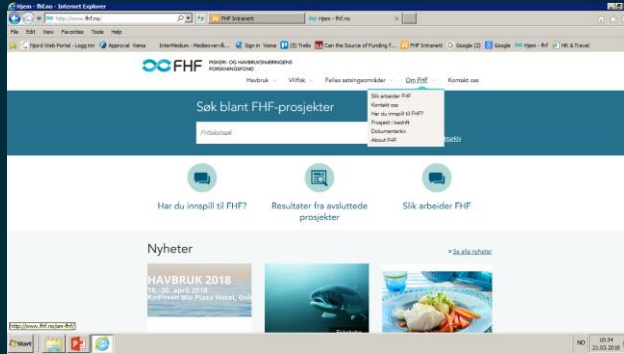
Hjem - fhf.no - Internet Explorer

http://www.fhf.no/

FHF Intranett

Hjem - fhf.no

File Edit View Favorites Tools Help

Hjørd Web Portal - Logg inn

Approval Vama

InterMedium - Medieovervåk...

Sign in Vama

(5) Trello

Can the Source of Funding f...

FHF Intranett

Google (2)

Google

Hjem - fhf

HR & Travel

FHF FISKERI- OG HAVBRUKSNÆRINGENS FORSKNINGSFOND

Havbruk

Villfisk

Felles satsingsområder

Om FHF

Kontakt oss

Slik arbeider FHF

Kontakt oss

Har du innspill til FHF?

Prosjekt i bedrift

Dokumentarkiv

About FHF

Søk blant FHF-prosjekter

Fritekstsøk

Har du innspill til FHF?

Resultater fra avsluttede prosjekter

Slik arbeider FHF

Nyheter

Se alle nyheter

HAVBRUK 2018

18.–20. april 2018

Radisson Blu Plaza Hotel, Oslo

http://www.fhf.no/om-fhf/

Start

NO

10:34

21.03.2018